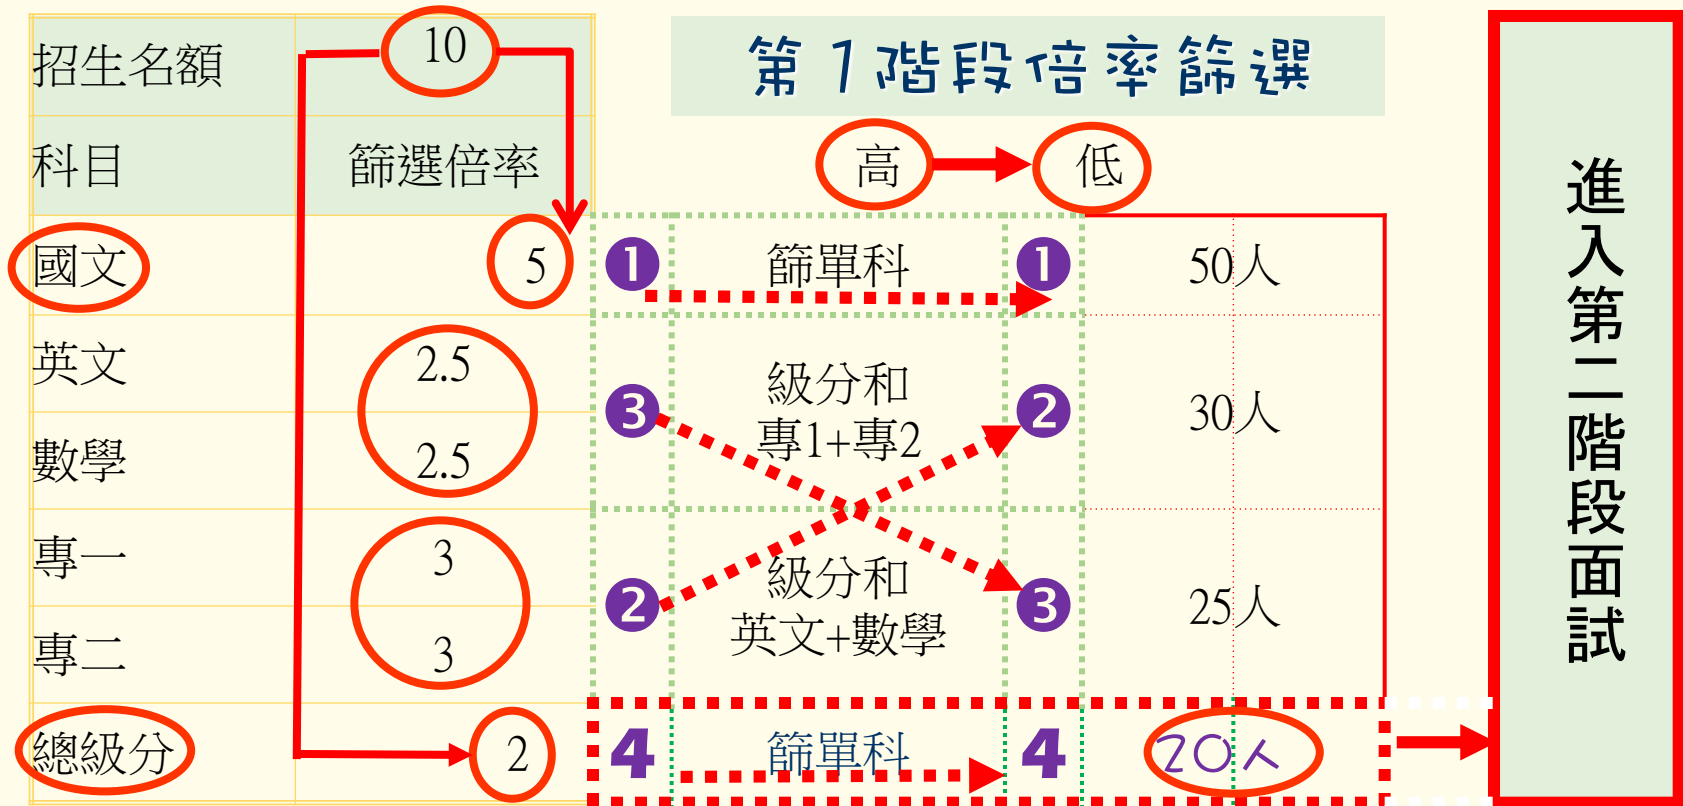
| 招生名額 | 10 |
|---|---|
| 科目 | 篩選倍率 |
| 國文 | 5 |
| 英文 | 2.5 |
| 數學 | 2.5 |
| 專一 | 3 |
| 專二 | 3 |
| 總級分 | 2 |

第1階段倍率篩選

高 低

| | | | |
|---|---|---|---|
| 1 | 篩單科 | 1 | 50人 |
| 3 | 級分和 專1+專2 | 2 | 30人 |
| 2 | 級分和 英文+數學 | 3 | 25人 |
| 4 | 篩單科 | 4 | 20人 |

進入第二階段面試